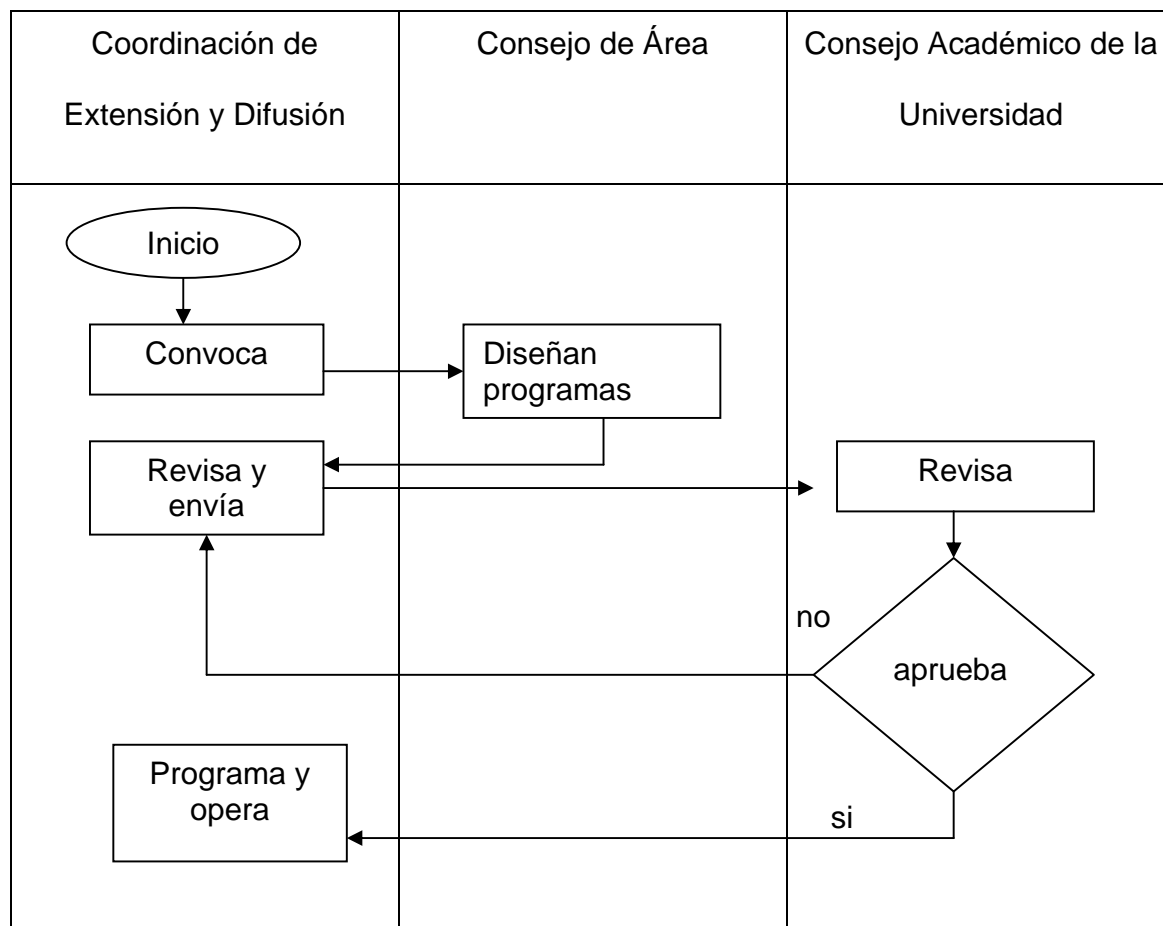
| Coordinación de Extensión y Difusión | Consejo de Área | Consejo Académico de la Universidad |
|---|---|---|

Inicio

Convoca

Diseñan programas

Revisa y envía

Revisa

no

aprueba

Programa y opera

si